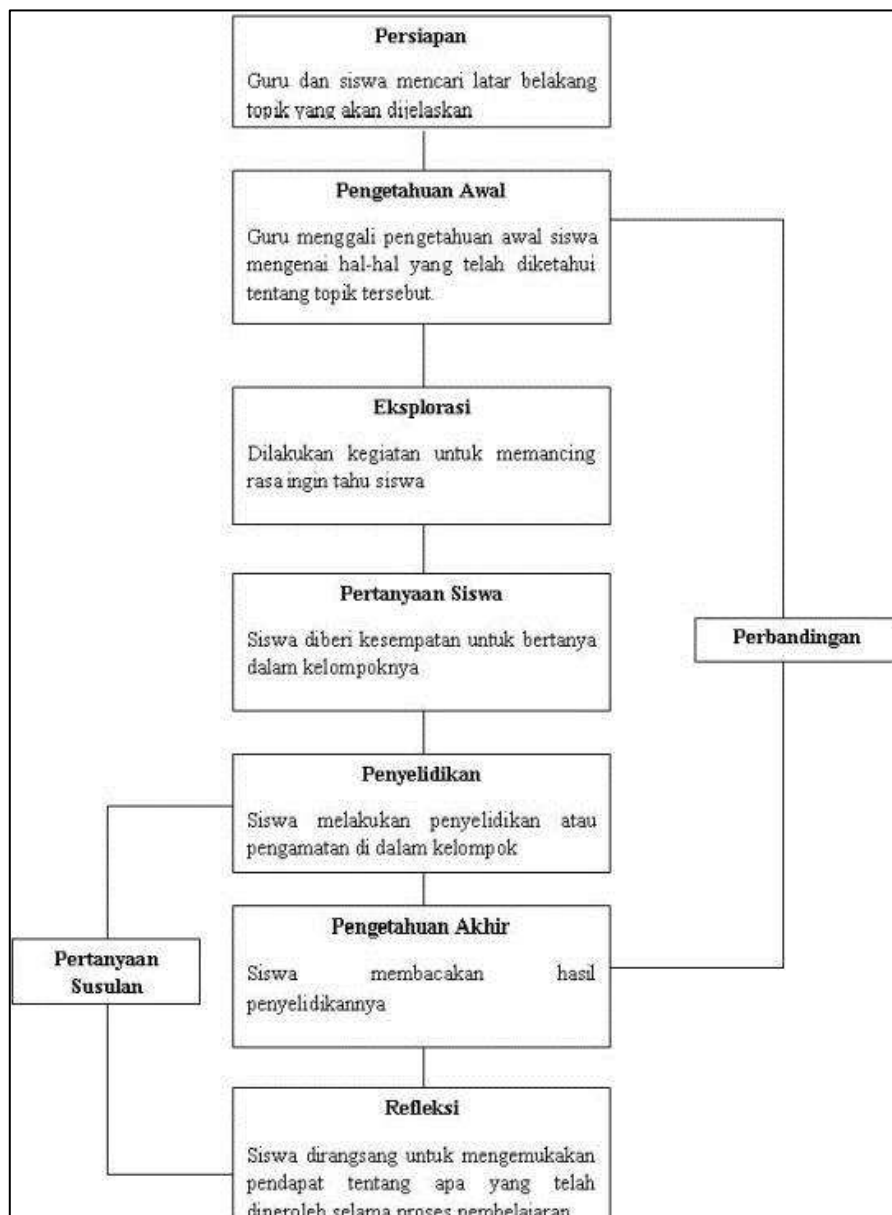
Persiapan

Guru dan siswa mencari latar belakang topik yang akan dijelaskan

Pengetahuan Awal

Guru menggali pengetahuan awal siswa mengenai hal-hal yang telah diketahui tentang topik tersebut.

Eksplorasi

Dilakukan kegiatan untuk memancing rasa ingin tahu siswa

Pertanyaan Siswa

Siswa diberi kesempatan untuk bertanya dalam kelompoknya

Perbandingan

Penyelidikan

Siswa melakukan penyelidikan atau pengamatan di dalam kelompok

Pengetahuan Akhir

Siswa membacakan hasil penyelidikannya

Pertanyaan Susulan

Refleksi

Siswa dirangsang untuk mengemukakan pendapat tentang apa yang telah diperoleh selama proses pembelajaran